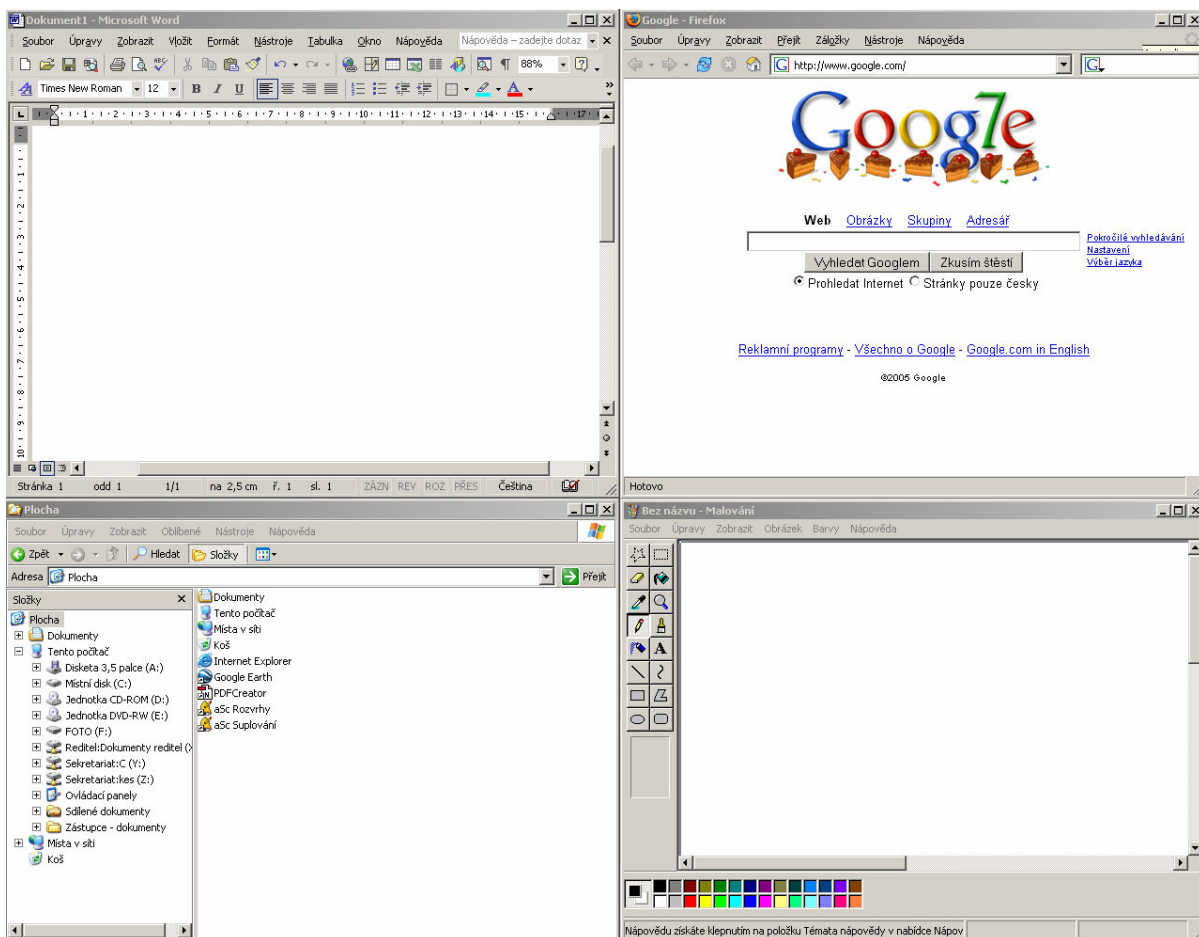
Dokument1 - Microsoft Word

Soubor Úpravy Zobrazit Vložit Formát Nástroje Tabulka Okno Nápověda Nápověda – zadejte dotaz

88%

Times New Roman 12 B I U

Stránka 1 odd 1 1/1 na 2,5 cm ř. 1 sl. 1 ZÁZN REV ROZ PŘES Čeština

Google - Firefox

Soubor Úpravy Zobrazit Přejít Záložky Nástroje Nápověda

http://www.google.com/

Goog7e

Web Obrázky Skupiny Adresář

Pokročilé vyhledávání
Nastavení
Výběr jazyka

Vyhledat Googlem Zkusím štěstí

Prohledat Internet Stránky pouze česky

Reklamní programy - Všechno o Google - Google.com in English

©2005 Google

Hotovo

Plocha

Soubor Úpravy Zobrazit Oblíbené Nástroje Nápověda

Zpět Hledat Složky

Adresa Plocha Přejít

Složky

Plocha
Dokumenty
Tento počítač
Disketa 3,5 palce (A:)
Místní disk (C:)
Jednotka CD-ROM (D:)
Jednotka DVD-RW (E:)
FOTO (F:)
Reditel:Dokumenty reditel (X
Sekretariat:C (Y:)
Sekretariat:kes (Z:)
Ovládací panely
Sdílené dokumenty
Zástupce - dokumenty
Místa v síti
Koš

Dokumenty
Tento počítač
Místa v síti
Koš
Internet Explorer
Google Earth
PDFCreator
aSc Rozvrhy
aSc Suplování

Bez názvu - Malování

Soubor Úpravy Zobrazit Obrázek Barvy Nápověda

A

Nápovědu získáte klepnutím na položku Témata nápovědy v nabídce Nápov